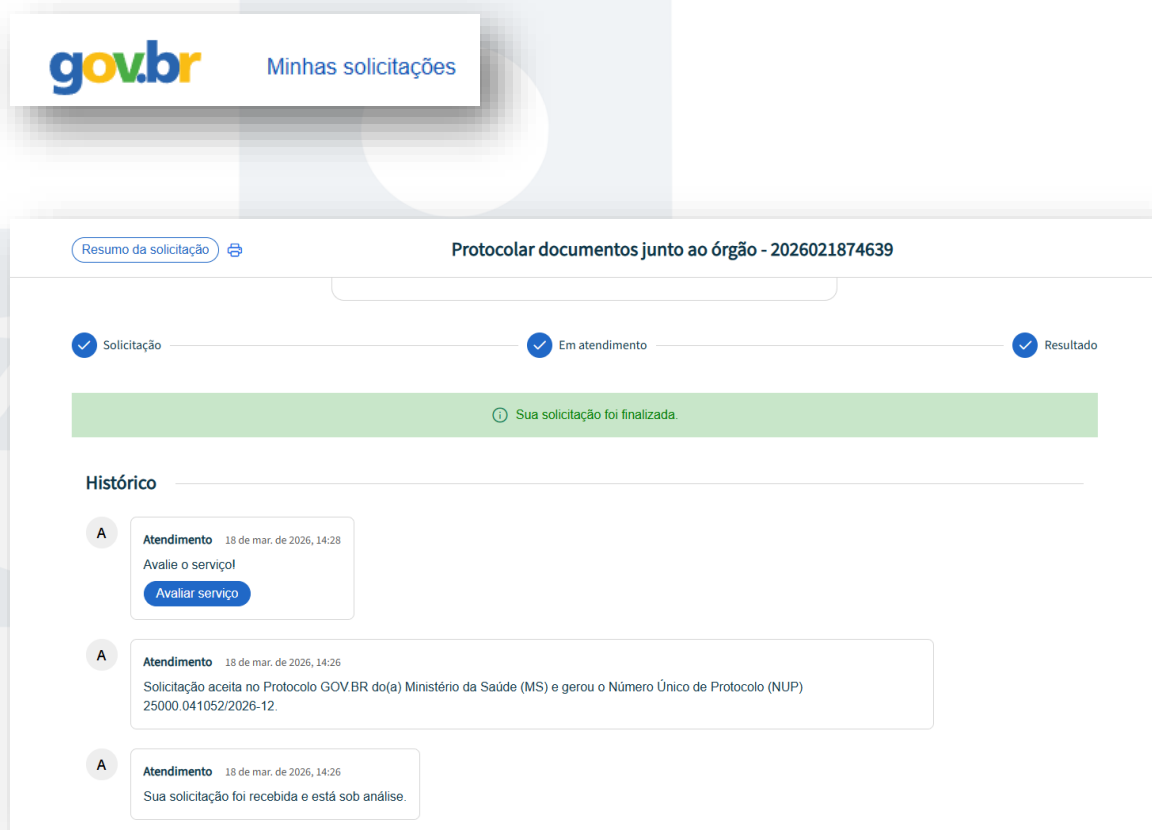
gov.br Minhas solicitações

Resumo da solicitação

Protocolar documentos junto ao órgão - 2026021874639

Solicitação
Em atendimento
Resultado

Sua solicitação foi finalizada.

Histórico

A
Atendimento 18 de mar. de 2026, 14:28
Avalie o serviço!
Avaliar serviço

A
Atendimento 18 de mar. de 2026, 14:26
Solicitação aceita no Protocolo GOV.BR do(a) Ministério da Saúde (MS) e gerou o Número Único de Protocolo (NUP) 25000.041052/2026-12.

A
Atendimento 18 de mar. de 2026, 14:26
Sua solicitação foi recebida e está sob análise.